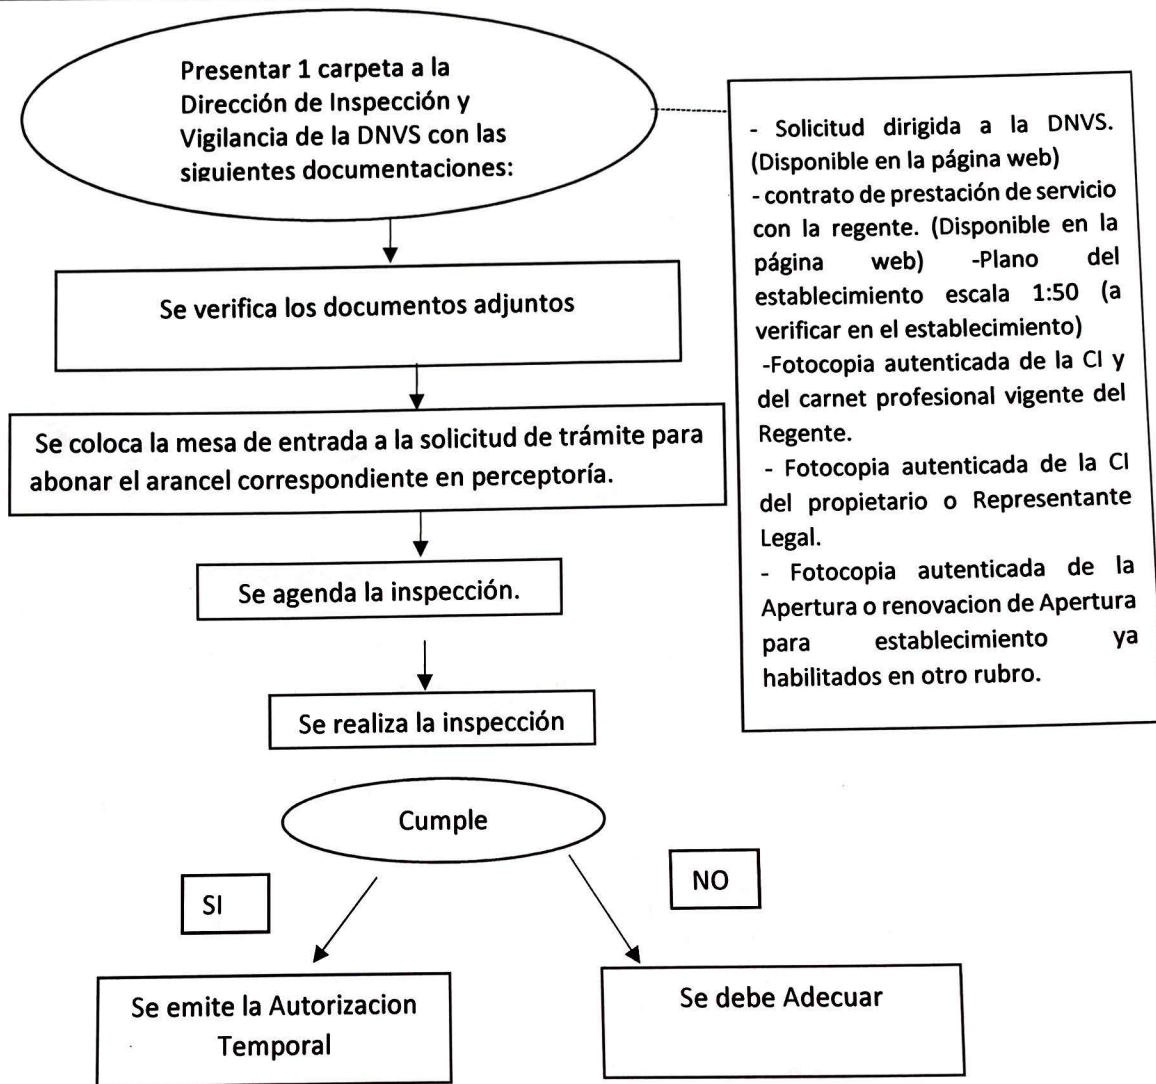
Presentar 1 carpeta a la Dirección de Inspección y Vigilancia de la DNVS con las siguientes documentaciones:

- Solicitud dirigida a la DNVS. (Disponible en la página web)
- contrato de prestación de servicio con la regente. (Disponible en la página web) -Plano del establecimiento escala 1:50 (a verificar en el establecimiento)
-Fotocopia autenticada de la CI y del carnet profesional vigente del Regente.
- Fotocopia autenticada de la CI del propietario o Representante Legal.
- Fotocopia autenticada de la Apertura o renovacion de Apertura para establecimiento ya habilitados en otro rubro.

Se verifica los documentos adjuntos

Se coloca la mesa de entrada a la solicitud de trámite para abonar el arancel correspondiente en perceptoría.

Se agenda la inspección.

Se realiza la inspección

Cumple

SI

NO

Se emite la Autorizacion Temporal

Se debe Adecuar